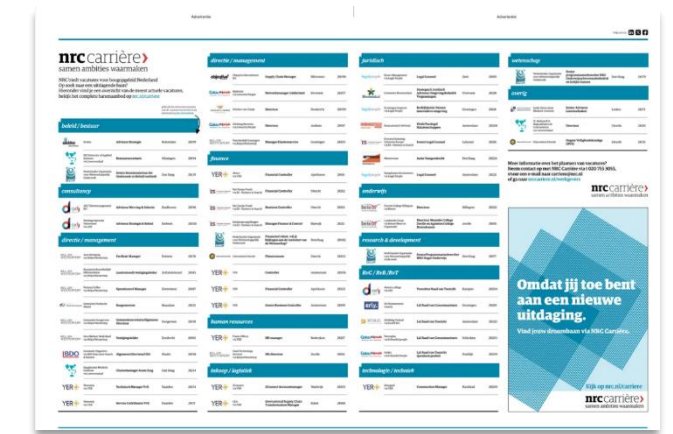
Advertentie

Advertentie

nrc carrière
samen ambities waarmaken

beleid / bestuur

consultancy

directie / management

directie / management

finance

human resources

inkoop / logistiek

juridisch

onderwijs

research & development

RvC / RvB / RvT

technologie / techniek

wetenschap

overig

nrc carrière
samen ambities waarmaken

Omdat jij toe bent aan een nieuwe uitdaging.

Vind jouw droombaan via NRC Carrière.

Kijk op nrc.nl/carriere

nrc carrière
samen ambities waarmaken